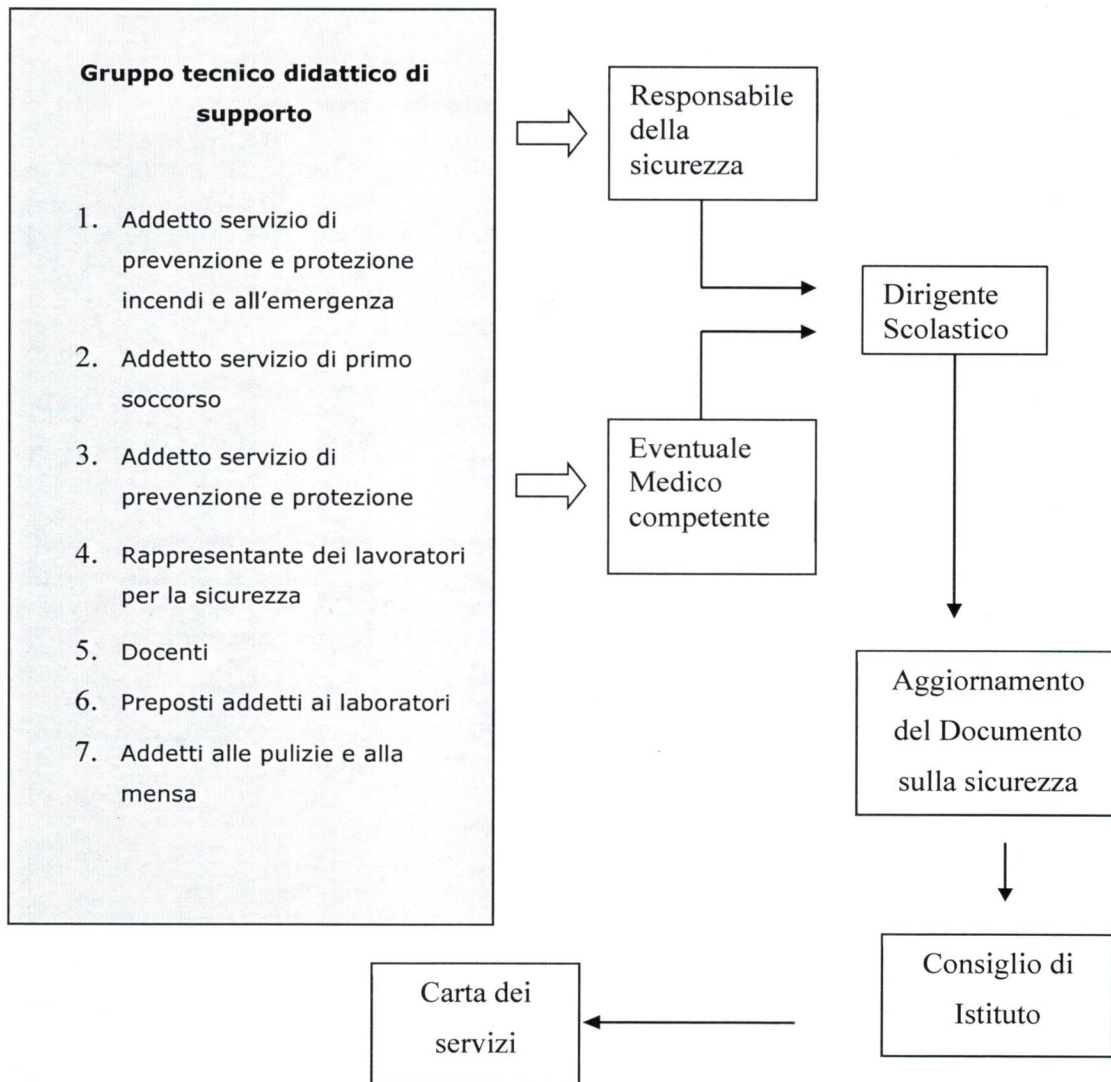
**Gruppo tecnico didattico di supporto**

1. Addetto servizio di prevenzione e protezione incendi e all'emergenza
2. Addetto servizio di primo soccorso
3. Addetto servizio di prevenzione e protezione
4. Rappresentante dei lavoratori per la sicurezza
5. Docenti
6. Preposti addetti ai laboratori
7. Addetti alle pulizie e alla mensa

Responsabile della sicurezza

Eventuale Medico competente

Dirigente Scolastico

Aggiornamento del Documento sulla sicurezza

Consiglio di Istituto

Carta dei servizi